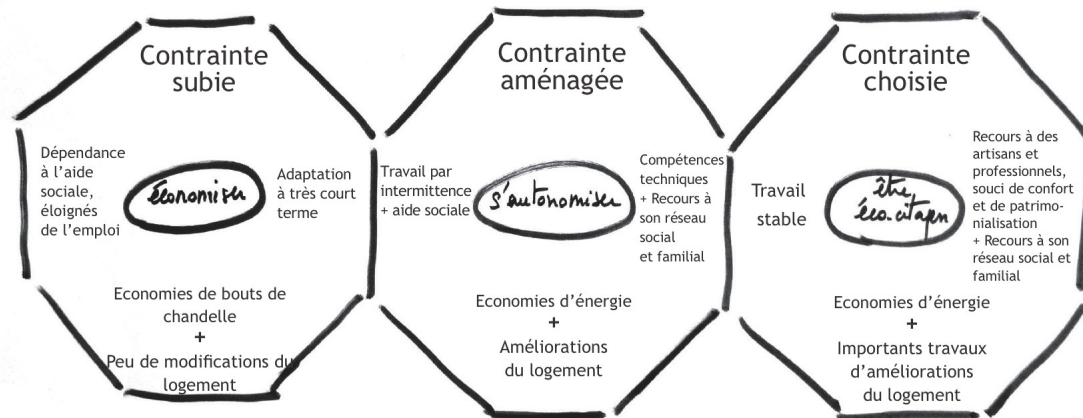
Contrainte subie

Dépendance à l'aide sociale, éloignés de l'emploi

économiser

Adaptation à très court terme

Economies de bouts de chandelle
+
Peu de modifications du logement

Contrainte aménagée

Travail par intermittence + aide sociale

s'autonomiser

Compétences techniques + Recours à son réseau social et familial

Economies d'énergie
+
Améliorations du logement

Contrainte choisie

Travail stable

être éco-citoyen

Recours à des artisans et professionnels, souci de confort et de patrimonialisation + Recours à son réseau social et familial

Economies d'énergie
+
Importants travaux d'améliorations du logement